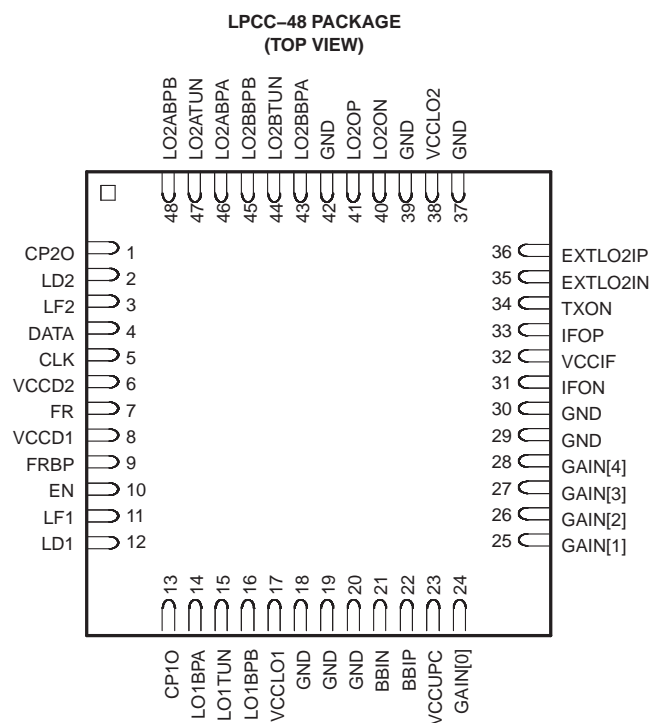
LPCC–48 PACKAGE
(TOP VIEW)

LO2ABPB
LO2ATUN
LO2ABPA
LO2BBPB
LO2BTUN
LO2BBPA
GND
LO2OP
LO2ON
GND
VCCLO2
GND

48
47
46
45
44
43
42
41
40
39
38
37

CP2O 1
LD2 2
LF2 3
DATA 4
CLK 5
VCCD2 6
FR 7
VCCD1 8
FRBP 9
EN 10
LF1 11
LD1 12

36 EXTLO2IP
35 EXTLO2IN
34 TXON
33 IFOP
32 VCCIF
31 IFON
30 GND
29 GND
28 GAIN[4]
27 GAIN[3]
26 GAIN[2]
25 GAIN[1]

13
14
15
16
17
18
19
20
21
22
23
24

CP1O
LO1BPA
LO1TUN
LO1BPB
VCCLO1
GND
GND
GND
BBIN
BBIP
VCCUPC
GAIN[0]